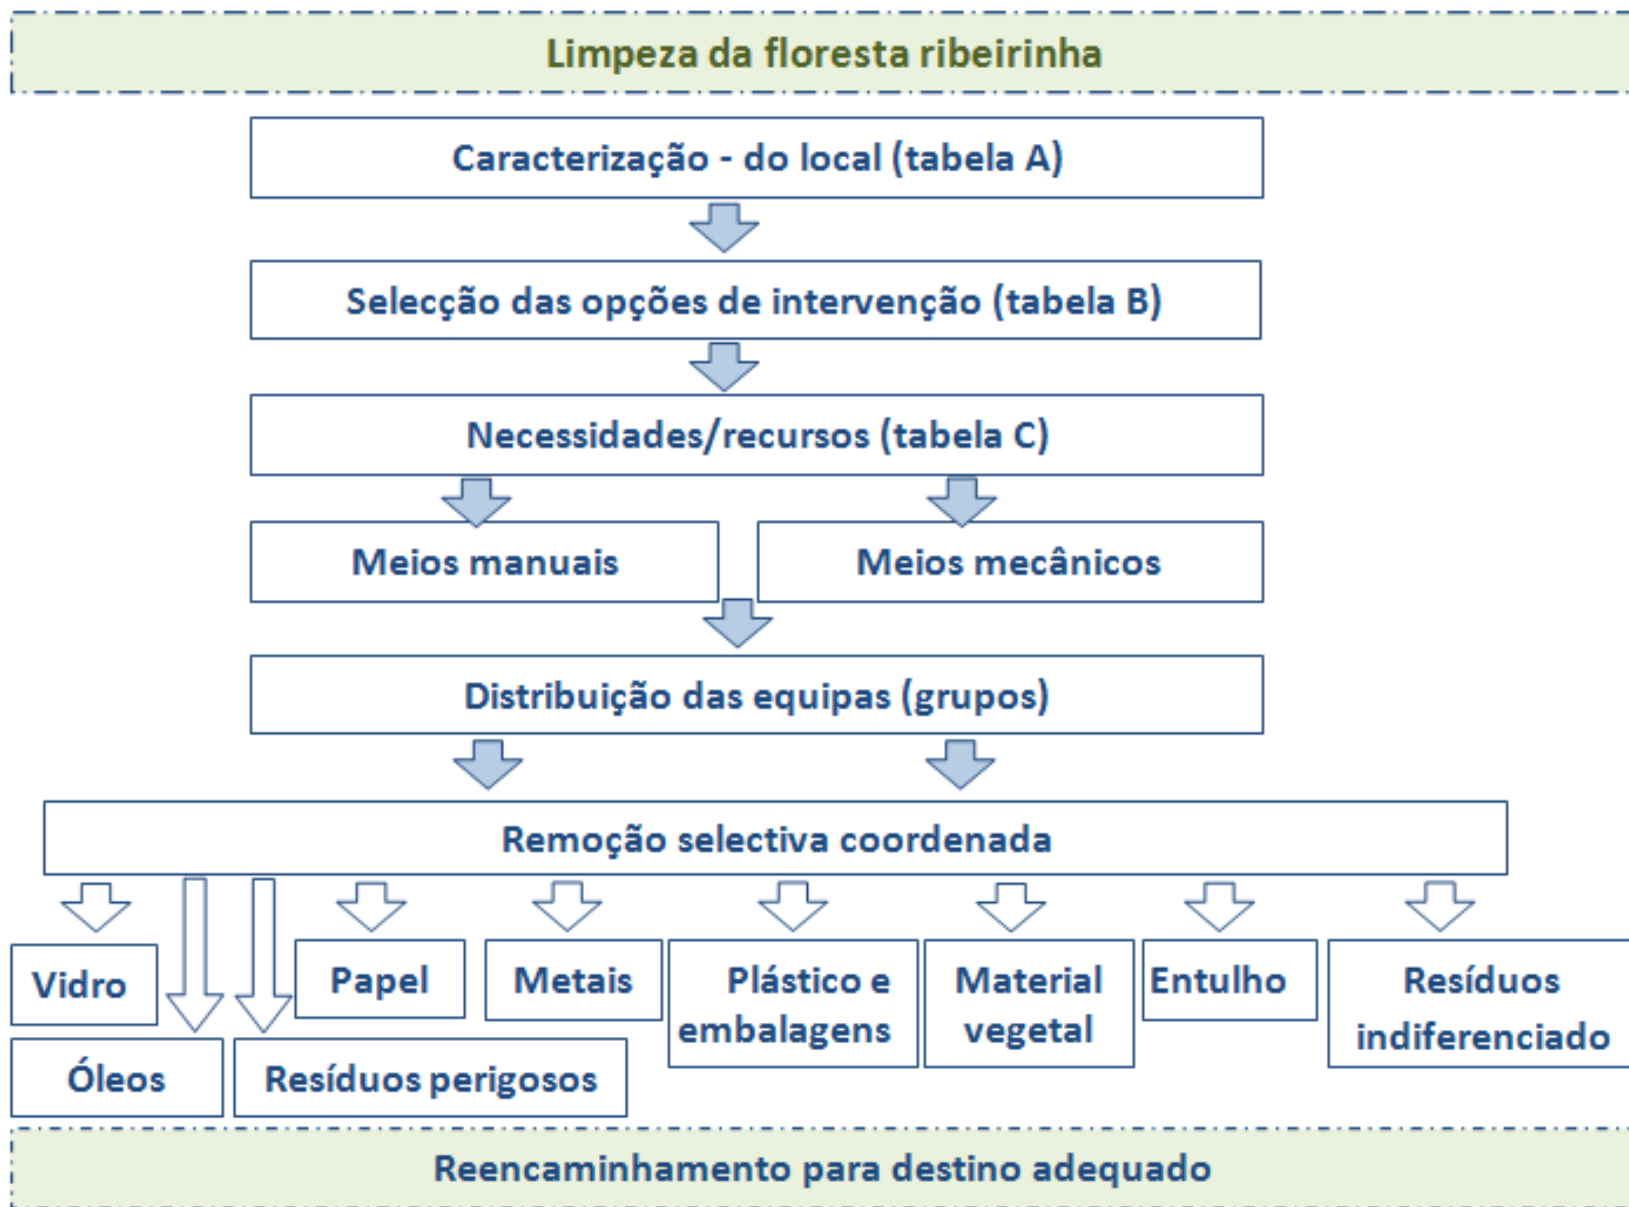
Limpeza da floresta ribeirinha

Caracterização - do local (tabela A)

Selecção das opções de intervenção (tabela B)

Necessidades/recursos (tabela C)

Meios manuais

Meios mecânicos

Distribuição das equipas (grupos)

Remoção selectiva coordenada

Vidro

Papel

Metais

Plástico e embalagens

Material vegetal

Entulho

Resíduos indiferenciado

Óleos

Resíduos perigosos

Reencaminhamento para destino adequado